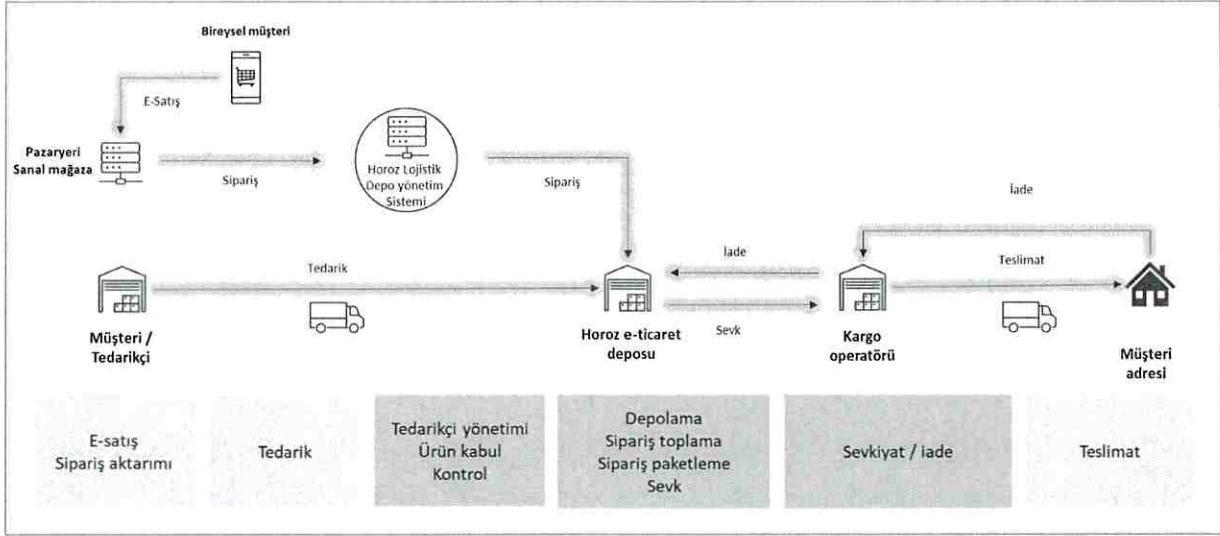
Bireysel müşteri

E-Satış

Pazaryeri
Sanal mağaza

Sipariş

Horoz Lojistik
Depo yönetim
Sistemi

Sipariş

İade

İade

Tedarik

Teslimat

Müşteri /
Tedarikçi

Horoz e-ticaret
deposu

Sevk

Kargo
operatörü

Müşteri
adresi

E-satış
Sipariş aktarımı

Tedarik

Tedarikçi yönetimi
Ürün kabul
Kontrol

Depolama
Sipariş toplama
Sipariş paketleme
Sevk

Sevkiyat / iade

Teslimat